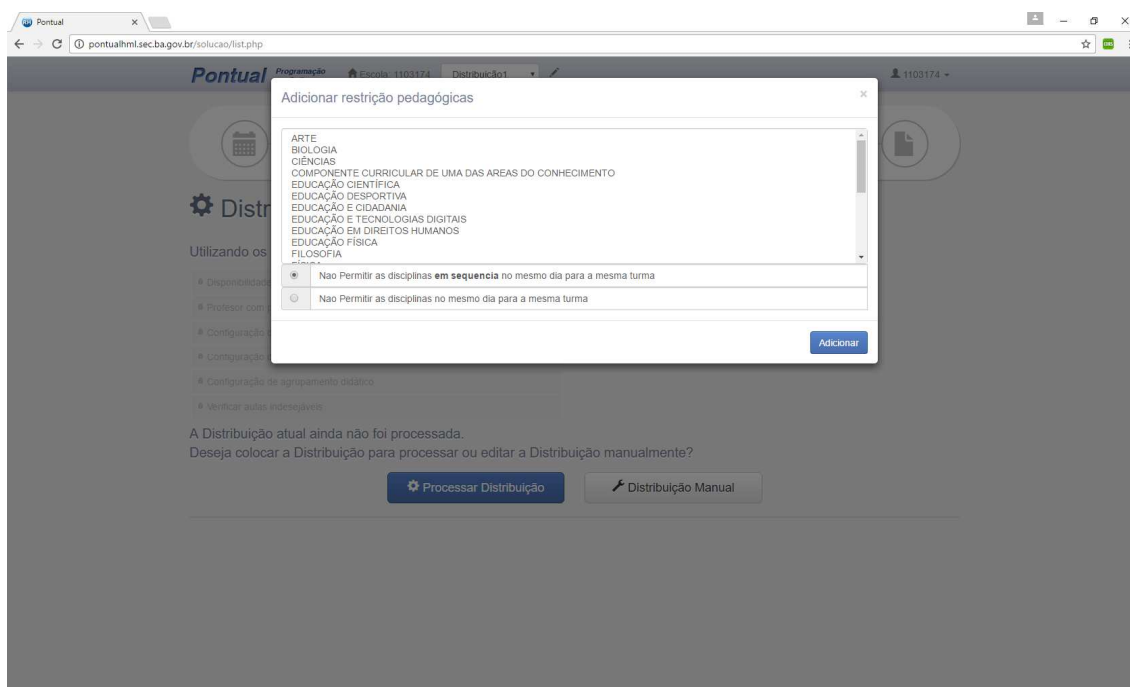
Pontual ×

pontualhml.sec.ba.gov.br/solucao/list.php

Pontual Programação Escola: 1103174 Distribuição1

1103174

Adicionar restrição pedagógicas ×

ARTE
BIOLOGIA
CIÊNCIAS
COMPONENTE CURRICULAR DE UMA DAS AREAS DO CONHECIMENTO
EDUCAÇÃO CIENTÍFICA
EDUCAÇÃO DESPORTIVA
EDUCAÇÃO E CIDADANIA
EDUCAÇÃO E TECNOLOGIAS DIGITAIS
EDUCAÇÃO EM DIREITOS HUMANOS
EDUCAÇÃO FÍSICA
FILOSOFIA
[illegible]

Nao Permitir as disciplinas **em sequencia** no mesmo dia para a mesma turma

Nao Permitir as disciplinas no mesmo dia para a mesma turma

Adicionar

Distr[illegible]

Utilizando os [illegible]

Disponibilidade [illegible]

Professor com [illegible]

Configuração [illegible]

Configuração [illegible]

Configuração de agrupamento didático

Verificar aulas indesejáveis

A Distribuição atual ainda não foi processada.
Deseja colocar a Distribuição para processar ou editar a Distribuição manualmente?

Processar Distribuição

Distribuição Manual